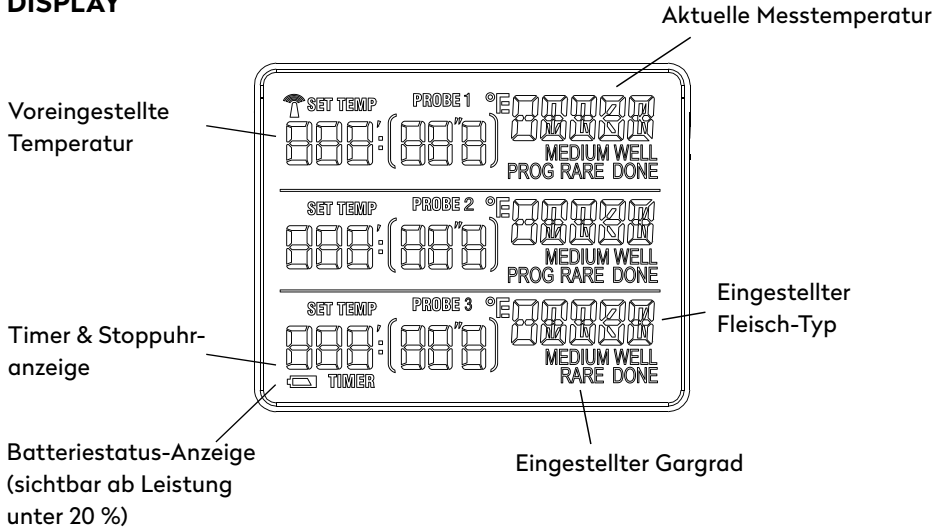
DISPLAY

Aktuelle Messtemperatur

Voreingestellte Temperatur

SET TEMP PROBE 1 °F
MEDIUM WELL
PROG RARE DONE

SET TEMP PROBE 2 °F
MEDIUM WELL
PROG RARE DONE

SET TEMP PROBE 3 °F
MEDIUM WELL
RARE DONE
TIMER

Eingestellter Fleisch-Typ

Timer & Stoppuhranzeige

Batteriestatus-Anzeige (sichtbar ab Leistung unter 20 %)

Eingestellter Gargrad